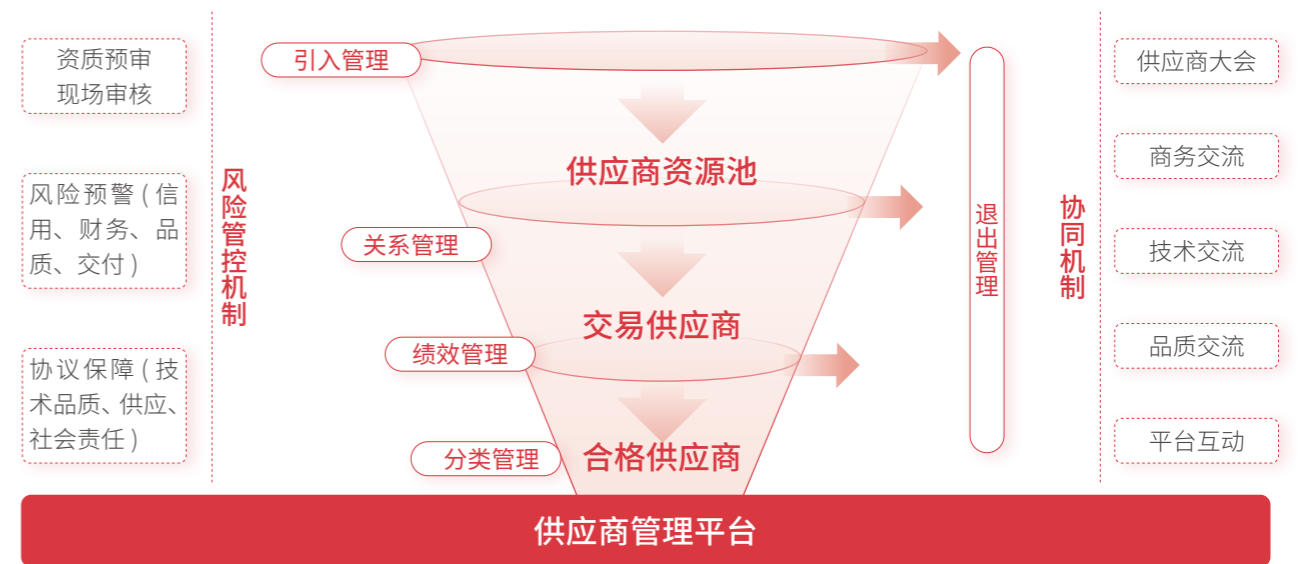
资质预审现场审核

风险预警(信用、财务、品质、交付)

协议保障(技术品质、供应、社会责任)

风险管控机制

引入管理

供应商资源池

关系管理

交易供应商

绩效管理

分类管理

合格供应商

退出管理

协同机制

供应商大会

商务交流

技术交流

品质交流

平台互动

供应商管理平台